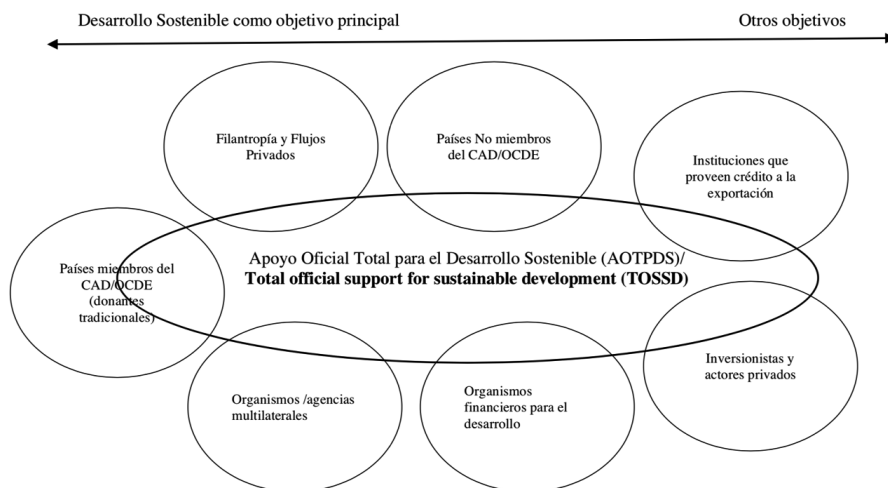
Desarrollo Sostenible como objetivo principal

Otros objetivos

Filantropía y Flujos Privados

Países No miembros del CAD/OCDE

Instituciones que proveen crédito a la exportación

Países miembros del CAD/OCDE (donantes tradicionales)

Apoyo Oficial Total para el Desarrollo Sostenible (AOTPDS)/
**Total official support for sustainable development (TOSSD)**

Inversionistas y actores privados

Organismos /agencias multilaterales

Organismos financieros para el desarrollo